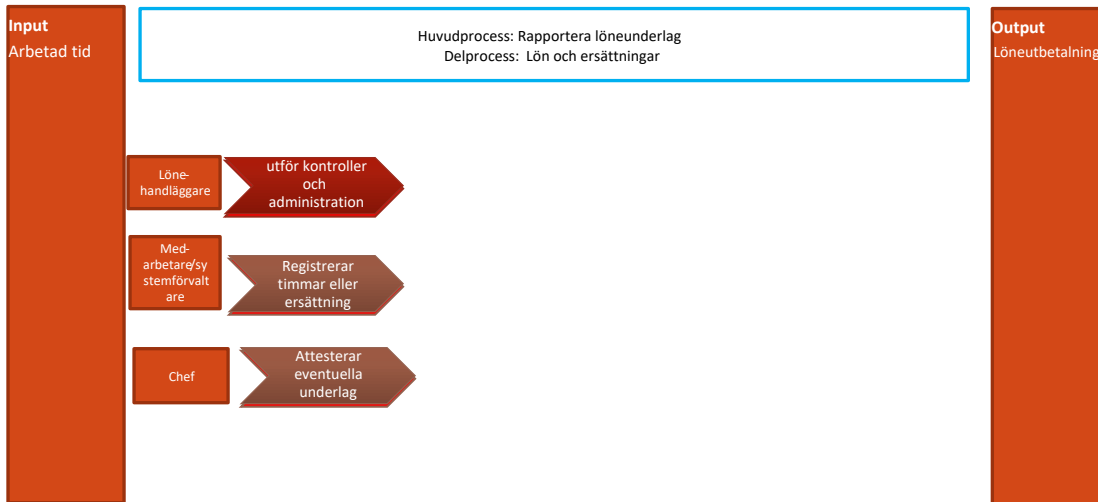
Input
Arbetad tid

Huvudprocess: Rapportera löneunderlag
Delprocess: Lön och ersättningar

Output
Löneutbetalning

Lönehandläggare

utför kontroller och administration

Medarbetare/systemförvaltare

Registrerar timmar eller ersättning

Chef

Attesterar eventuella underlag